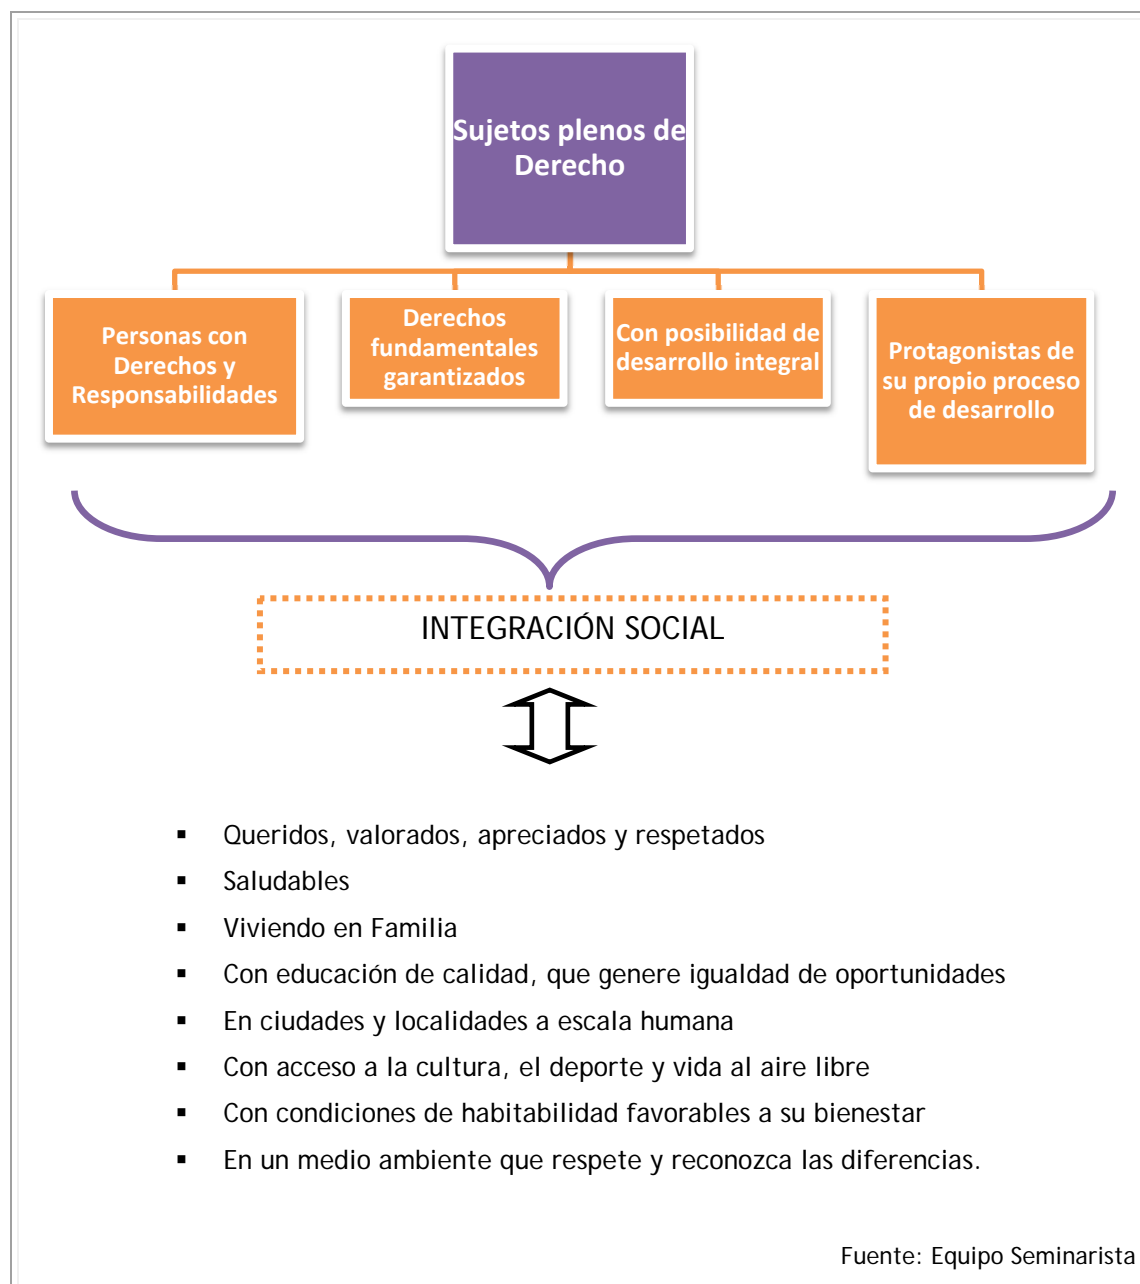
Sujetos plenos de Derecho

Personas con Derechos y Responsabilidades

Derechos fundamentales garantizados

Con posibilidad de desarrollo integral

Protagonistas de su propio proceso de desarrollo

INTEGRACIÓN SOCIAL

- Queridos, valorados, apreciados y respetados
- Saludables
- Viviendo en Familia
- Con educación de calidad, que genere igualdad de oportunidades
- En ciudades y localidades a escala humana
- Con acceso a la cultura, el deporte y vida al aire libre
- Con condiciones de habitabilidad favorables a su bienestar
- En un medio ambiente que respete y reconozca las diferencias.

Fuente: Equipo Seminarista